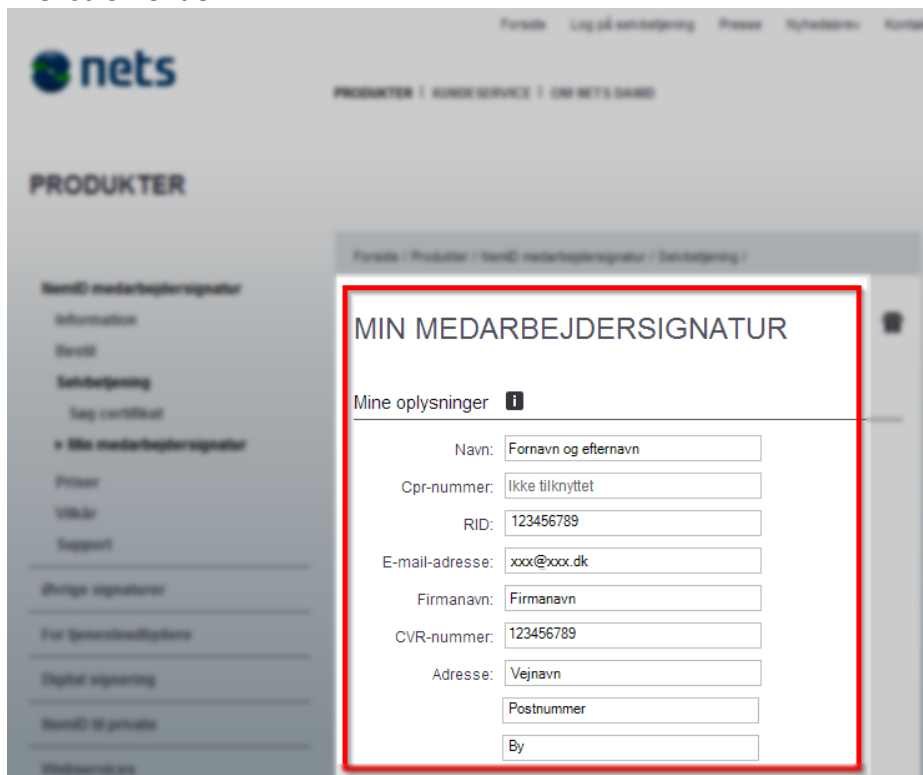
Forside Log på selvbetjening Presse Nyhedsbrev Kont

nets

PRODUKTER | KUNDESERVICE | OM NETS DANID

PRODUKTER

Forside / Produkter / NemID medarbejdersignatur / Selvbetjening /

NemID medarbejdersignatur
Information
Bestil
Selvbetjening
Søg certifikat
▸ Min medarbejdersignatur
Priser
Vilkår
Support
Øvrige signaturer
For tjenesteudbydere
Digital signering
NemID til private
Webservices

MIN MEDARBEJDERSIGNATUR

Mine oplysninger

| | |
|---|---|
| Navn: | Fornavn og efternavn |
| Cpr-nummer: | Ikke tilknyttet |
| RID: | 123456789 |
| E-mail-adresse: | xxx@xxx.dk |
| Firmanavn: | Firmanavn |
| CVR-nummer: | 123456789 |
| Adresse: | Vejnavn |
| | Postnummer |
| | By |